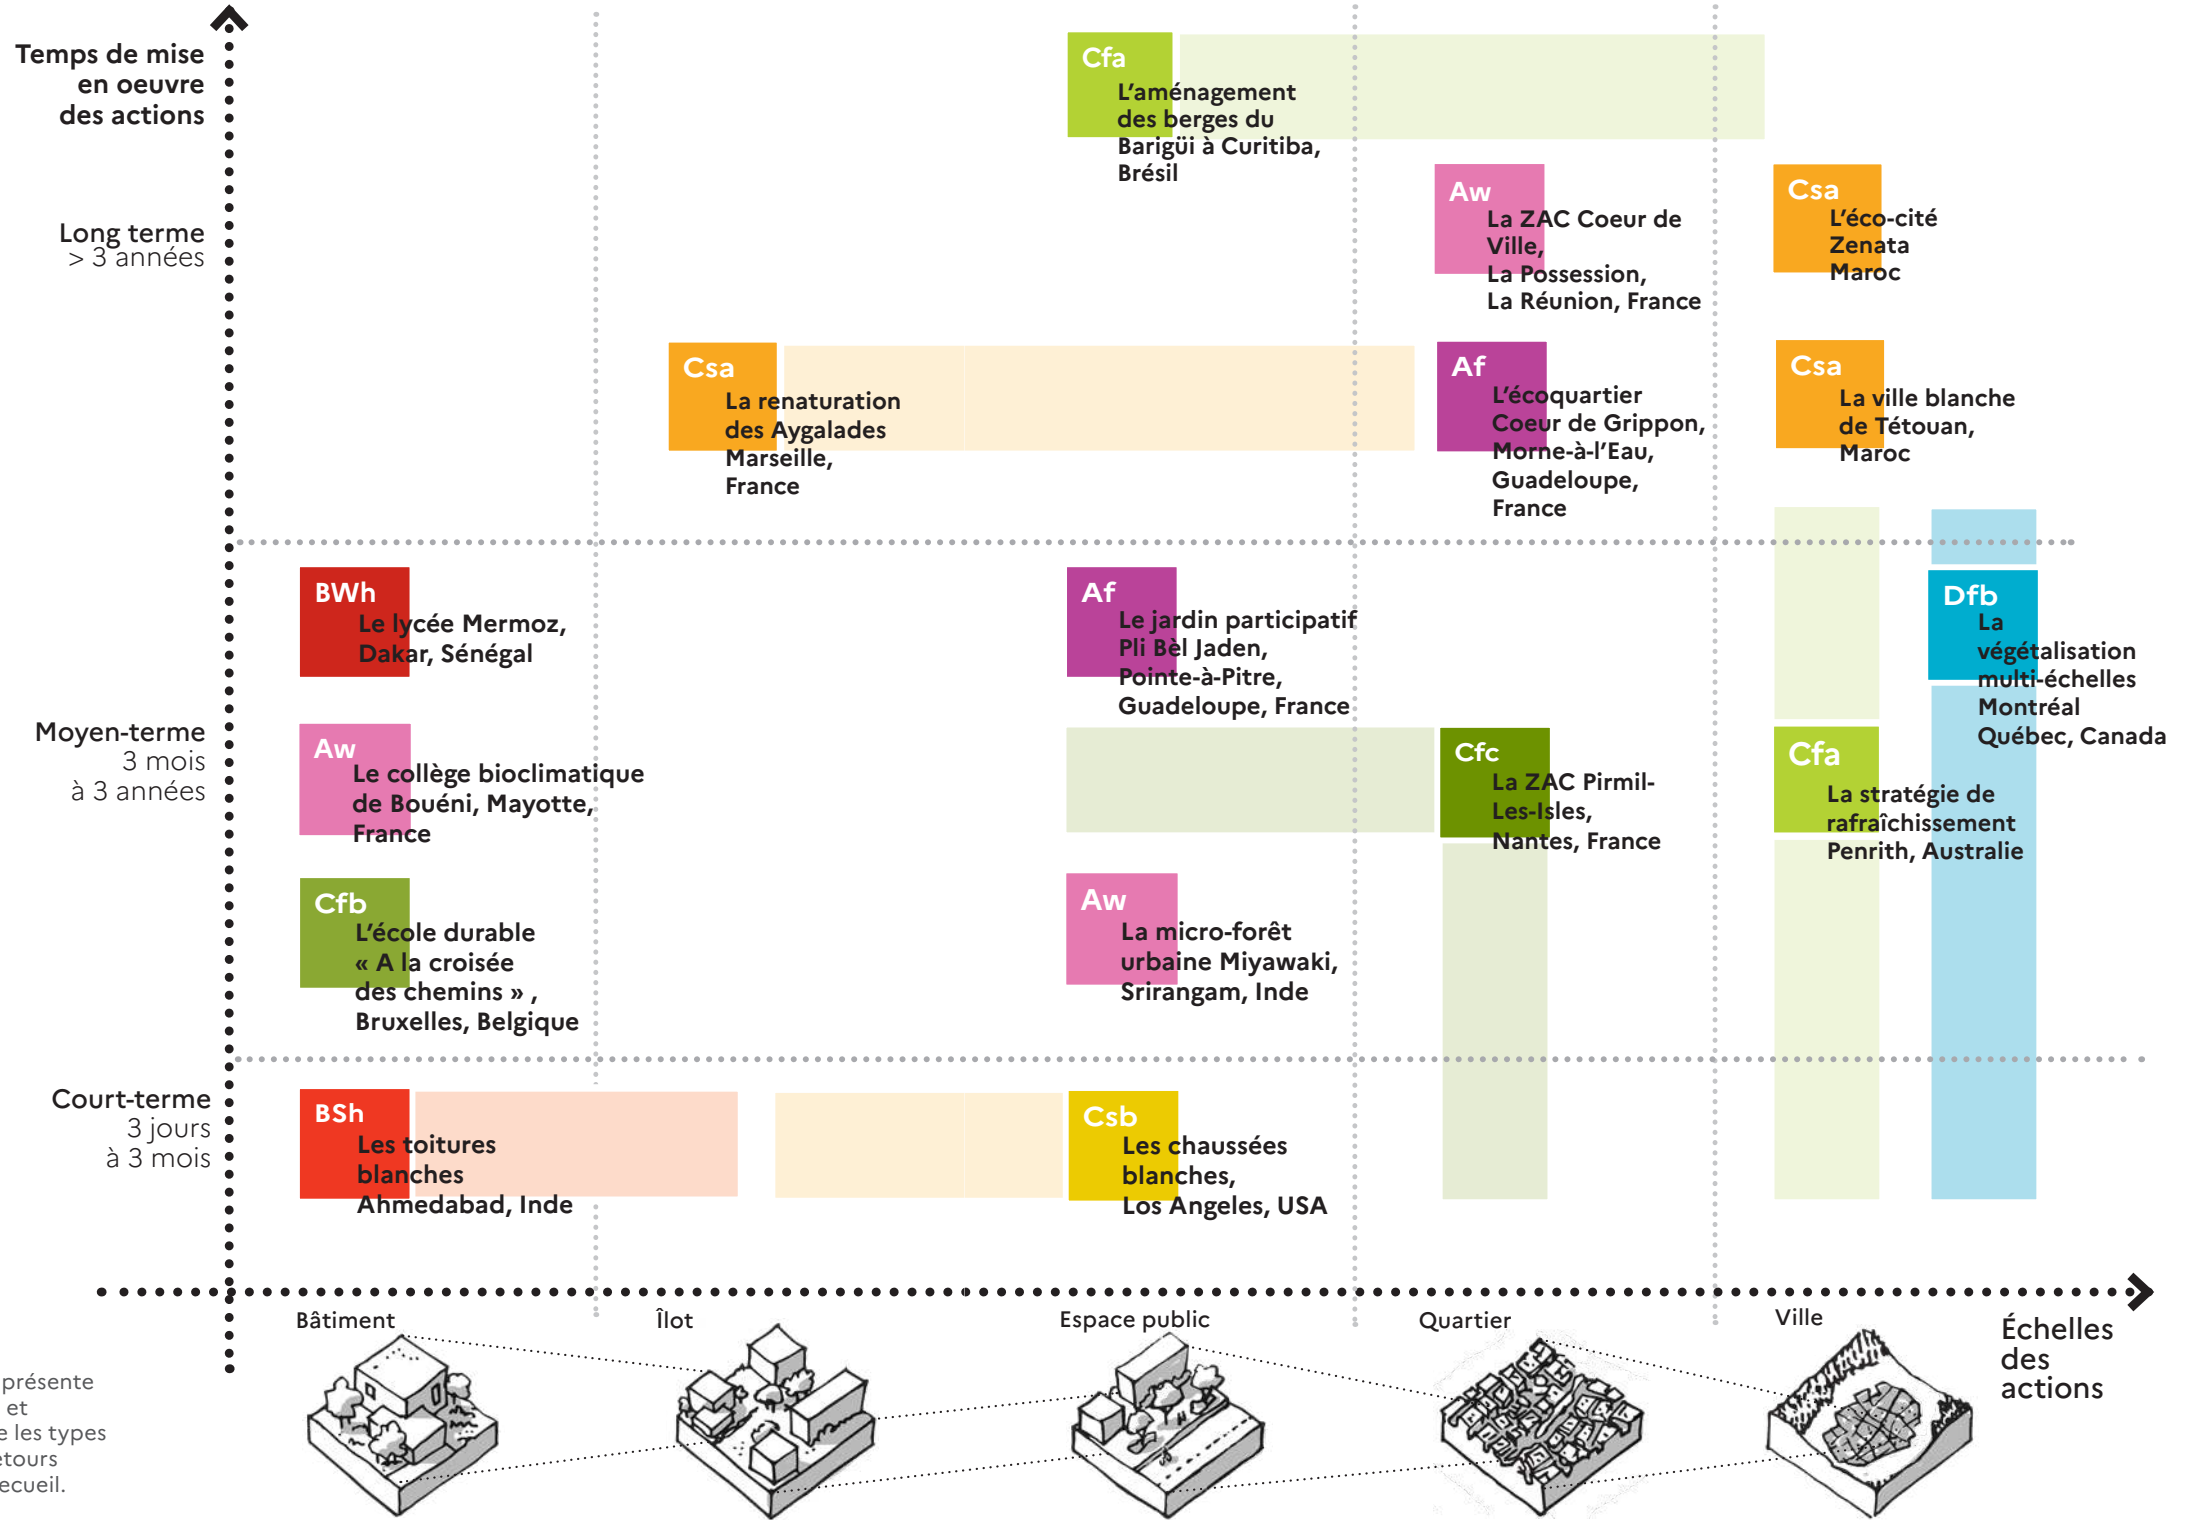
Temps de mise en oeuvre des actions

Long terme
> 3 années

Moyen-terme
3 mois
à 3 années

Court-terme
3 jours
à 3 mois

Cfa
L'aménagement des berges du Barigüi à Curitiba, Brésil

Aw
La ZAC Coeur de Ville, La Possession, La Réunion, France

Csa
L'éco-cité Zenata Maroc

Csa
La renaturation des Aygalades Marseille, France

Af
L'écoquartier Coeur de Grippon, Morne-à-l'Eau, Guadeloupe, France

Csa
La ville blanche de Tétouan, Maroc

BWh
Le lycée Mermoz, Dakar, Sénégal

Af
Le jardin participatif Pli Bèl Jaden, Pointe-à-Pitre, Guadeloupe, France

Dfb
La végétalisation multi-échelles Montréal Québec, Canada

Aw
Le collège bioclimatique de Bouéni, Mayotte, France

Cfc
La ZAC Pirmil-Les-Isles, Nantes, France

Cfa
La stratégie de rafraîchissement Penrith, Australie

Cfb
L'école durable « A la croisée des chemins » , Bruxelles, Belgique

Aw
La micro-forêt urbaine Miyawaki, Srirangam, Inde

BSh
Les toitures blanches Ahmedabad, Inde

Csb
Les chaussées blanches, Los Angeles, USA

Bâtiment
Îlot
Espace public
Quartier
Ville
Échelles des actions

présente
et
e les types
etours
ecueil.